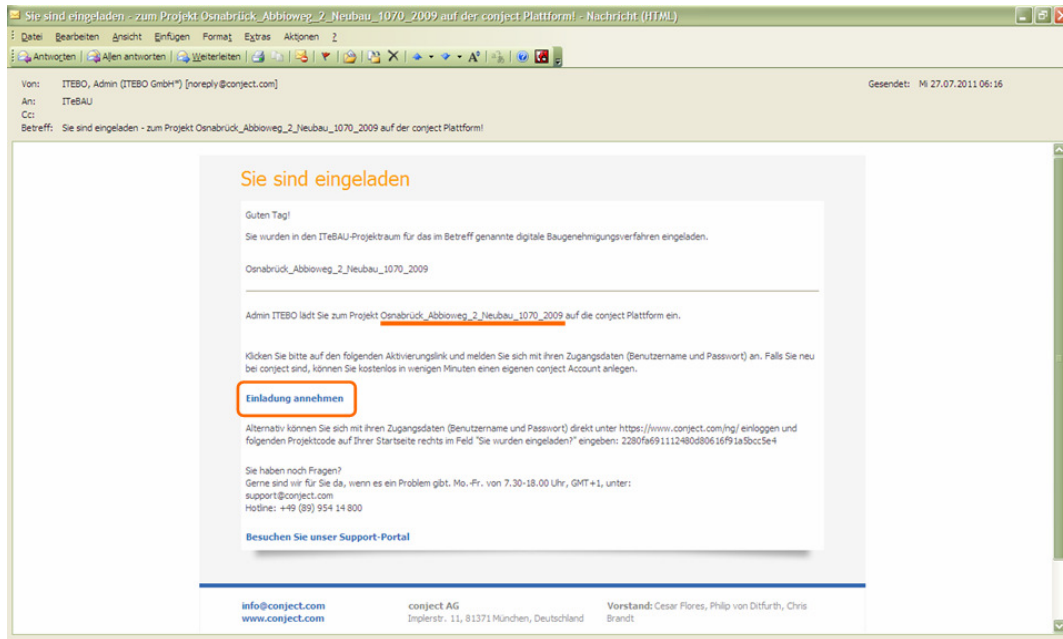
Sie sind eingeladen - zum Projekt Osnabrück_Abbioweg_2_Neubau_1070_2009 auf der conject Plattform! - Nachricht (HTML)

Datei Bearbeiten Ansicht Einfügen Format Extras Aktionen ?

Antworten | Allen antworten | Weiterleiten

Von: ITEBO, Admin (ITEBO GmbH*) [noreply@conject.com]
An: ITeBAU
Cc:
Betreff: Sie sind eingeladen - zum Projekt Osnabrück_Abbioweg_2_Neubau_1070_2009 auf der conject Plattform!

Gesendet: Mi 27.07.2011 06:16

Sie sind eingeladen

Guten Tag!

Sie wurden in den ITeBAU-Projektraum für das im Betreff genannte digitale Baugenehmigungsverfahren eingeladen.

Osnabrück_Abbioweg_2_Neubau_1070_2009

Admin ITEBO lädt Sie zum Projekt Osnabrück_Abbioweg_2_Neubau_1070_2009 auf die conject Plattform ein.

Klicken Sie bitte auf den folgenden Aktivierungslink und melden Sie sich mit ihren Zugangsdaten (Benutzername und Passwort) an. Falls Sie neu bei conject sind, können Sie kostenlos in wenigen Minuten einen eigenen conject Account anlegen.

Einladung annehmen

Alternativ können Sie sich mit ihren Zugangsdaten (Benutzername und Passwort) direkt unter https://www.conject.com/ng/ einloggen und folgenden Projektcode auf Ihrer Startseite rechts im Feld "Sie wurden eingeladen?" eingeben: 2280fa691112480d80616f91a5bcc5e4

Sie haben noch Fragen?
Gerne sind wir für Sie da, wenn es ein Problem gibt. Mo.-Fr. von 7.30-18.00 Uhr, GMT+1, unter:
support@conject.com
Hotline: +49 (89) 954 14 800

Besuchen Sie unser Support-Portal

info@conject.com
www.conject.com

conject AG
Implerstr. 11, 81371 München, Deutschland

Vorstand: Cesar Flores, Philip von Ditfurth, Chris Brandt